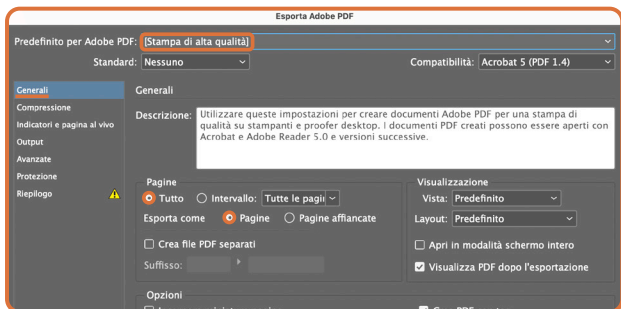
Esporta Adobe PDF

Predefinito per Adobe PDF: [Stampa di alta qualità]

Standard: Nessuno

Compatibilità: Acrobat 5 (PDF 1.4)

Generali
Compressione
Indicatori e pagina al vivo
Output
Avanzate
Protezione
Riepilogo

Generali

Descrizione: Utilizzare queste impostazioni per creare documenti Adobe PDF per una stampa di qualità su stampanti e proofer desktop. I documenti PDF creati possono essere aperti con Acrobat e Adobe Reader 5.0 e versioni successive.

Pagine
Tutto
Intervallo: Tutte le pagi
Esporta come
Pagine
Pagine affiancate
Crea file PDF separati
Suffisso:

Visualizzazione
Vista: Predefinito
Layout: Predefinito
Apri in modalità schermo intero
Visualizza PDF dopo l'esportazione

Opzioni